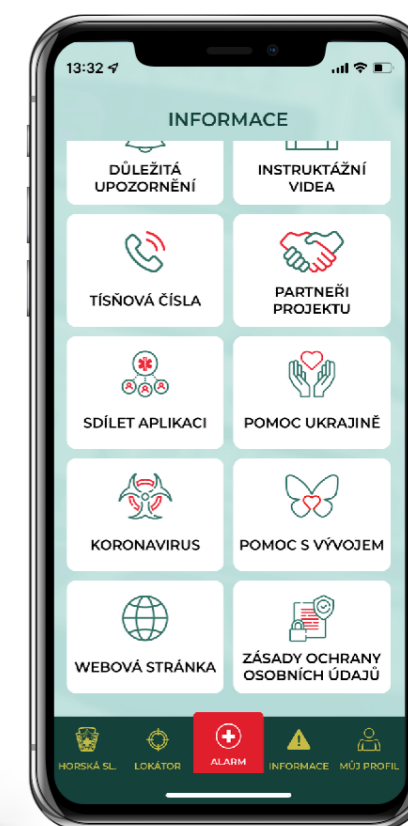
13:32

INFORMACE

DŮLEŽITÁ UPOZORNĚNÍ

INSTRUKTÁŽNÍ VIDEA

TÍSŇOVÁ ČÍSLA

PARTNEŘI PROJEKTU

SDÍLET APLIKACI

POMOC UKRAJINĚ

KORONAVIRUS

POMOC S VÝVOJEM

WEBOVÁ STRÁNKA

ZÁSADY OCHRANY OSOBNÍCH ÚDAJŮ

HORSKÁ SL.
LOKÁTOR
ALARM
INFORMACE
MŮJ PROFIL